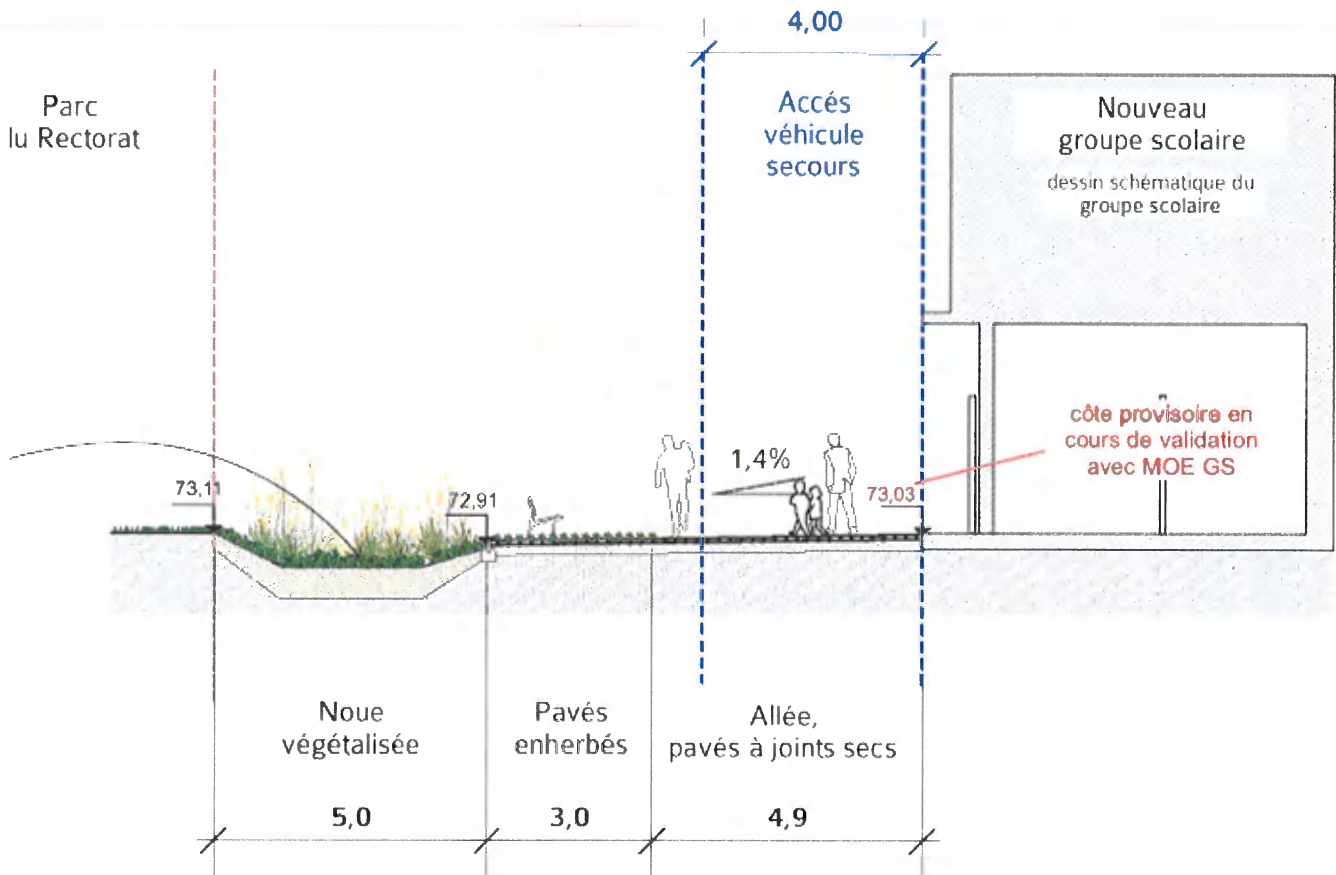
4,00

Parc
lu Rectorat

Accés
véhicule
secours

Nouveau
groupe scolaire
dessin schématique du
groupe scolaire

côte provisoire en
cours de validation
avec MOE GS

1,4%

73,11

72,91

73,03

Noue
végétalisée

Pavés
enherbés

Allée,
pavés à joints secs

5,0

3,0

4,9